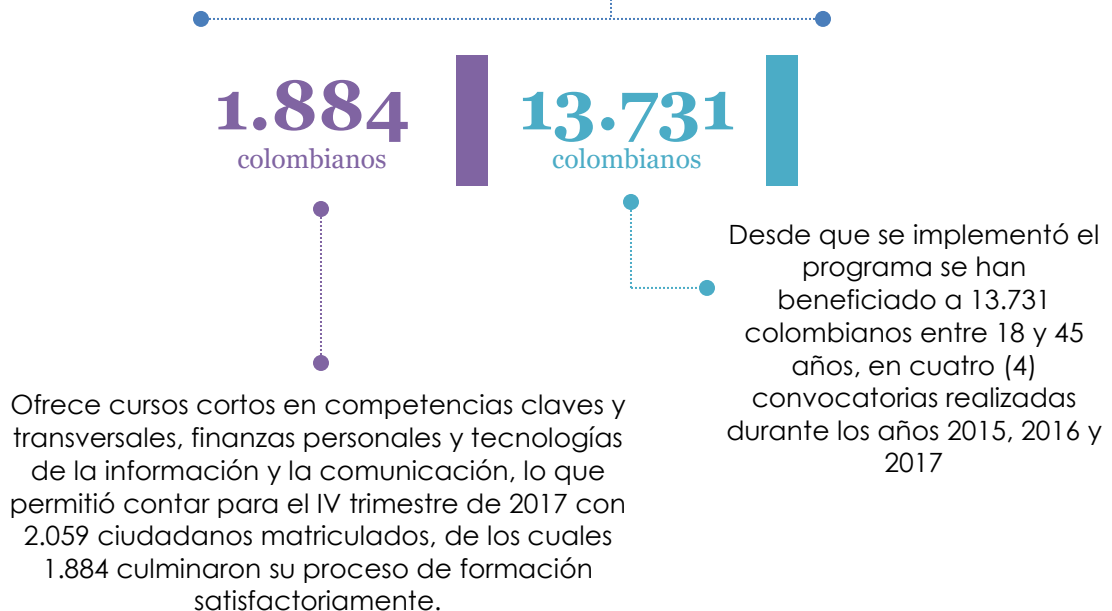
1.884
colombianos

13.731
colombianos

Desde que se implementó el programa se han beneficiado a 13.731 colombianos entre 18 y 45 años, en cuatro (4) convocatorias realizadas durante los años 2015, 2016 y 2017

Ofrece cursos cortos en competencias claves y transversales, finanzas personales y tecnologías de la información y la comunicación, lo que permitió contar para el IV trimestre de 2017 con 2.059 ciudadanos matriculados, de los cuales 1.884 culminaron su proceso de formación satisfactoriamente.